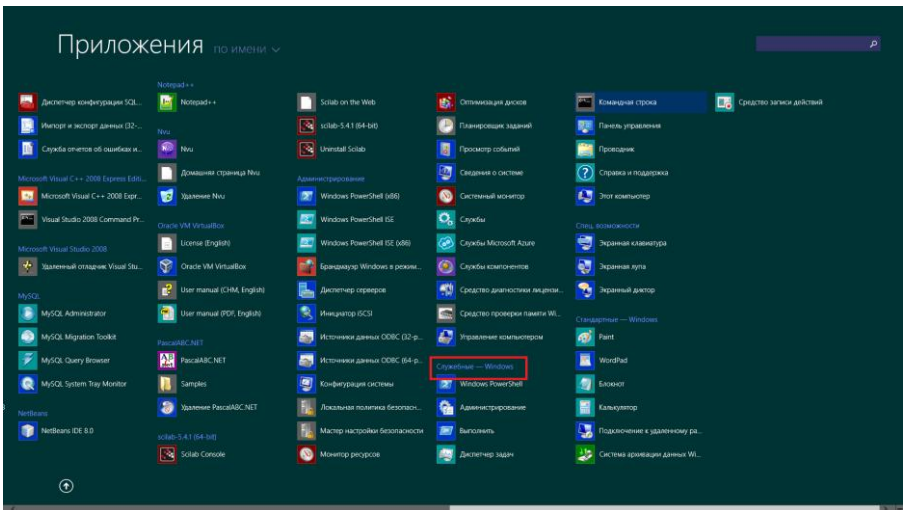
Приложения по имени

Диспетчер конфигурации SQL...
Импорт и экспорт данных (32-...
Служба отчетов об ошибках и...

Microsoft Visual C++ 2008 Express Editi...
Microsoft Visual C++ 2008 Expr...
Visual Studio 2008 Command Pr...

Microsoft Visual Studio 2008
Удаленный отладчик Visual Stu...

MySQL
MySQL Administrator
MySQL Migration Toolkit
MySQL Query Browser
MySQL System Tray Monitor

NetBeans
NetBeans IDE 8.0

Notepad++
Notepad++

Nvu
Nvu
Домашняя страница Nvu
Удаление Nvu

Oracle VM VirtualBox
License (English)
Oracle VM VirtualBox
User manual (CHM, English)
User manual (PDF, English)

PascalABC.NET
PascalABC.NET
Samples
Удаление PascalABC.NET

scilab-5.4.1 (64-bit)
Scilab Console

Scilab on the Web
scilab-5.4.1 (64-bit)
Uninstall Scilab

Администрирование
Windows PowerShell (x86)
Windows PowerShell ISE
Windows PowerShell ISE (x86)
Брандмауэр Windows в режим...
Диспетчер серверов
Инициатор iSCSI
Источники данных ODBC (32-р...
Источники данных ODBC (64-р...
Конфигурация системы
Локальная политика безопасн...
Мастер настройки безопасности
Монитор ресурсов

Оптимизация дисков
Планировщик заданий
Просмотр событий
Сведения о системе
Системный монитор
Службы
Службы Microsoft Azure
Службы компонентов
Средство диагностики лицензи...
Средство проверки памяти Wi...
Управление компьютером

Служебные — Windows
Windows PowerShell
Администрирование
Выполнить
Диспетчер задач

Командная строка
Панель управления
Проводник
Справка и поддержка
Этот компьютер

Спец. возможности
Экранная клавиатура
Экранная лупа
Экранный диктор

Стандартные — Windows
Paint
WordPad
Блокнот
Калькулятор
Подключение к удаленному ра...
Система архивации данных Wi...

Средство записи действий